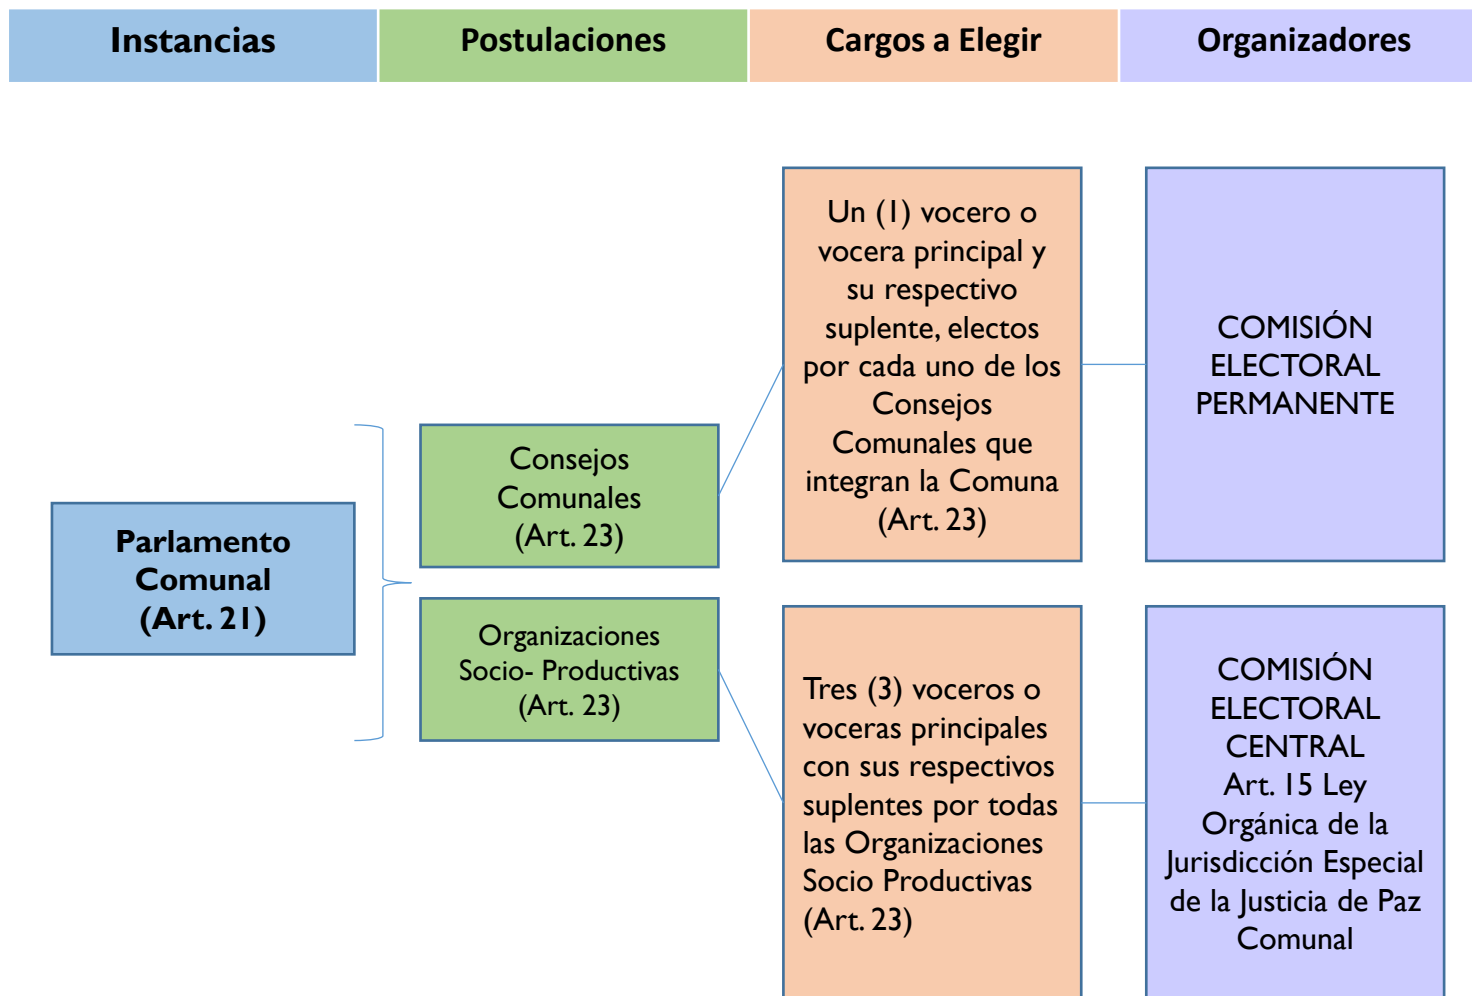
Instancias

Postulaciones

Cargos a Elegir

Organizadores

Un (1) vocero o vocera principal y su respectivo suplente, electos por cada uno de los Consejos Comunales que integran la Comuna (Art. 23)

COMISIÓN ELECTORAL PERMANENTE

Consejos Comunales (Art. 23)

Parlamento Comunal (Art. 21)

Organizaciones Socio- Productivas (Art. 23)

Tres (3) voceros o voceras principales con sus respectivos suplentes por todas las Organizaciones Socio Productivas (Art. 23)

COMISIÓN ELECTORAL CENTRAL Art. 15 Ley Orgánica de la Jurisdicción Especial de la Justicia de Paz Comunal